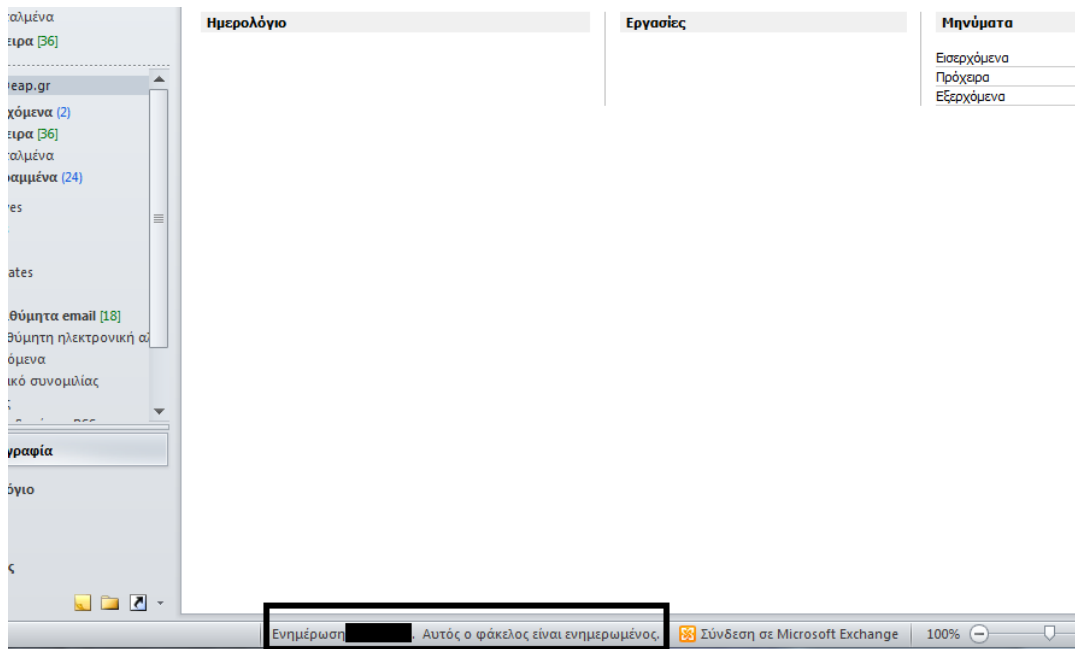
ταλμένα
ειρα [36]

eap.gr
χόμενα (2)
ειρα [36]
ταλμένα
ραμμένα (24)
es

ates

θύμητα email [18]
θύμητη ηλεκτρονική α
όμενα
ικό συνομιλίας

γραφία
όγιο

ς

Ημερολόγιο

Εργασίες

Μηνύματα
Εισερχόμενα
Πρόχειρα
Εξερχόμενα

Ενημέρωση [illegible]. Αυτός ο φάκελος είναι ενημερωμένος.
Σύνδεση σε Microsoft Exchange
100%